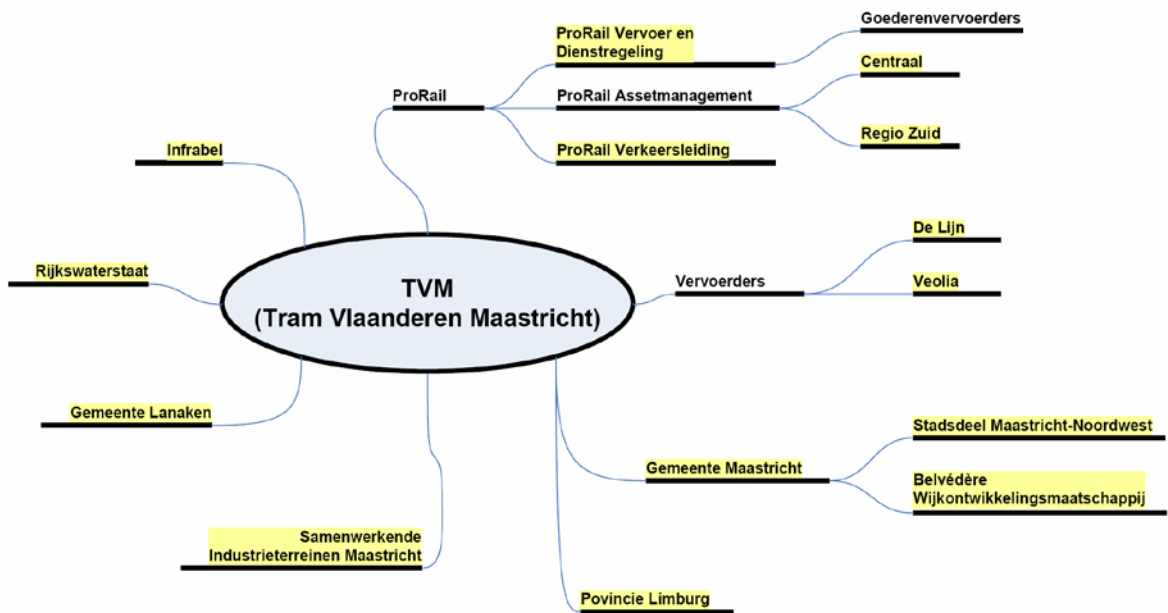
TVM
(Tram Vlaanderen Maastricht)

ProRail

ProRail Vervoer en Dienstregeling

Goederenvervoerders

ProRail Assetmanagement

Centraal

Regio Zuid

ProRail Verkeersleiding

Infrabel

Rijkswaterstaat

Vervoerders

De Lijn

Veolia

Gemeente Lanaken

Gemeente Maastricht

Stadsdeel Maastricht-Noordwest

Belvédère Wijkontwikkelingsmaatschappij

Samenwerkende Industrieterreinen Maastricht

Povincie Limburg